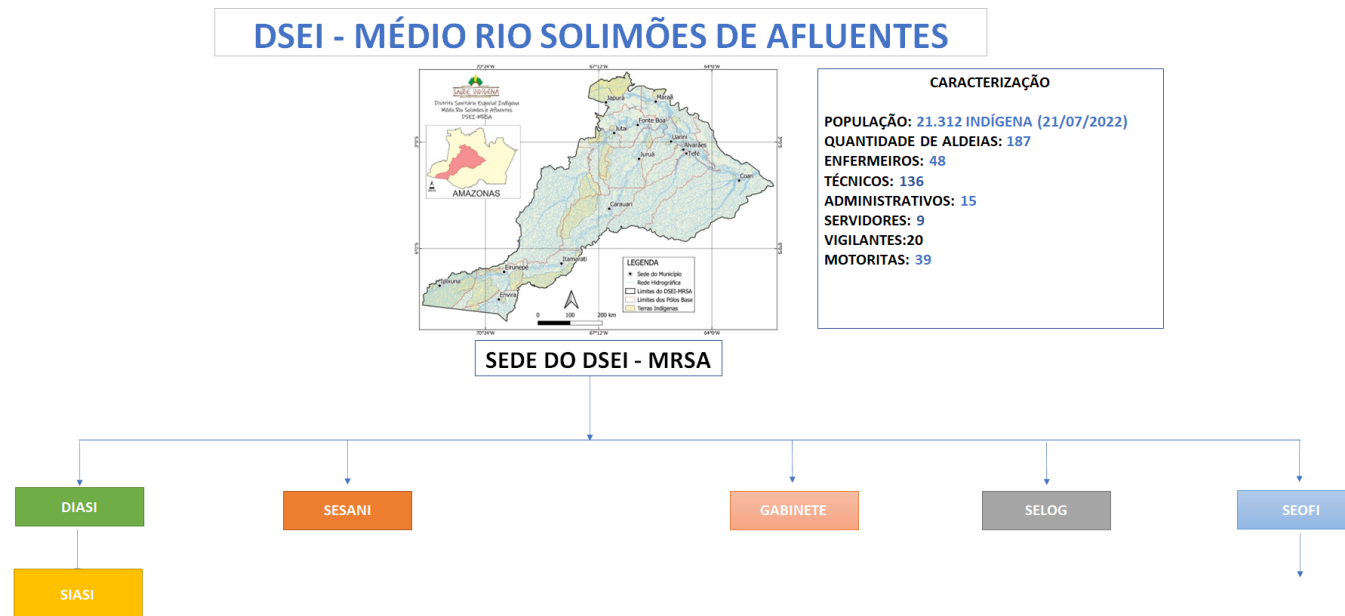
DSEI - MÉDIO RIO SOLIMÕES DE AFLUENTES

SAÚDE INDÍGENA
Distrito Sanitário Especial Indígena Médio Rio Solimões e Afluentes DSEI-MRSA

AMAZONAS

70°24'W 67°12'W 64°0'W

Japurá Maraã Fonte Boa Jutaí Uarini Alvarães Tefé Juruá Coari Carauari Itamarati Eirunepe Ipixuna Envira

LEGENDA
Sede do Município
Rede Hidrográfica
Limites do DSEI-MRSA
Limites dos Pólos Base
Terras Indígenas

0 100 200 km

CARACTERIZAÇÃO

POPULAÇÃO: 21.312 INDÍGENA (21/07/2022)
QUANTIDADE DE ALDEIAS: 187
ENFERMEIROS: 48
TÉCNICOS: 136
ADMINISTRATIVOS: 15
SERVIDORES: 9
VIGILANTES:20
MOTORITAS: 39

SEDE DO DSEI - MRSA

DIASI

SESANI

GABINETE

SELOG

SEOFI

SIASI